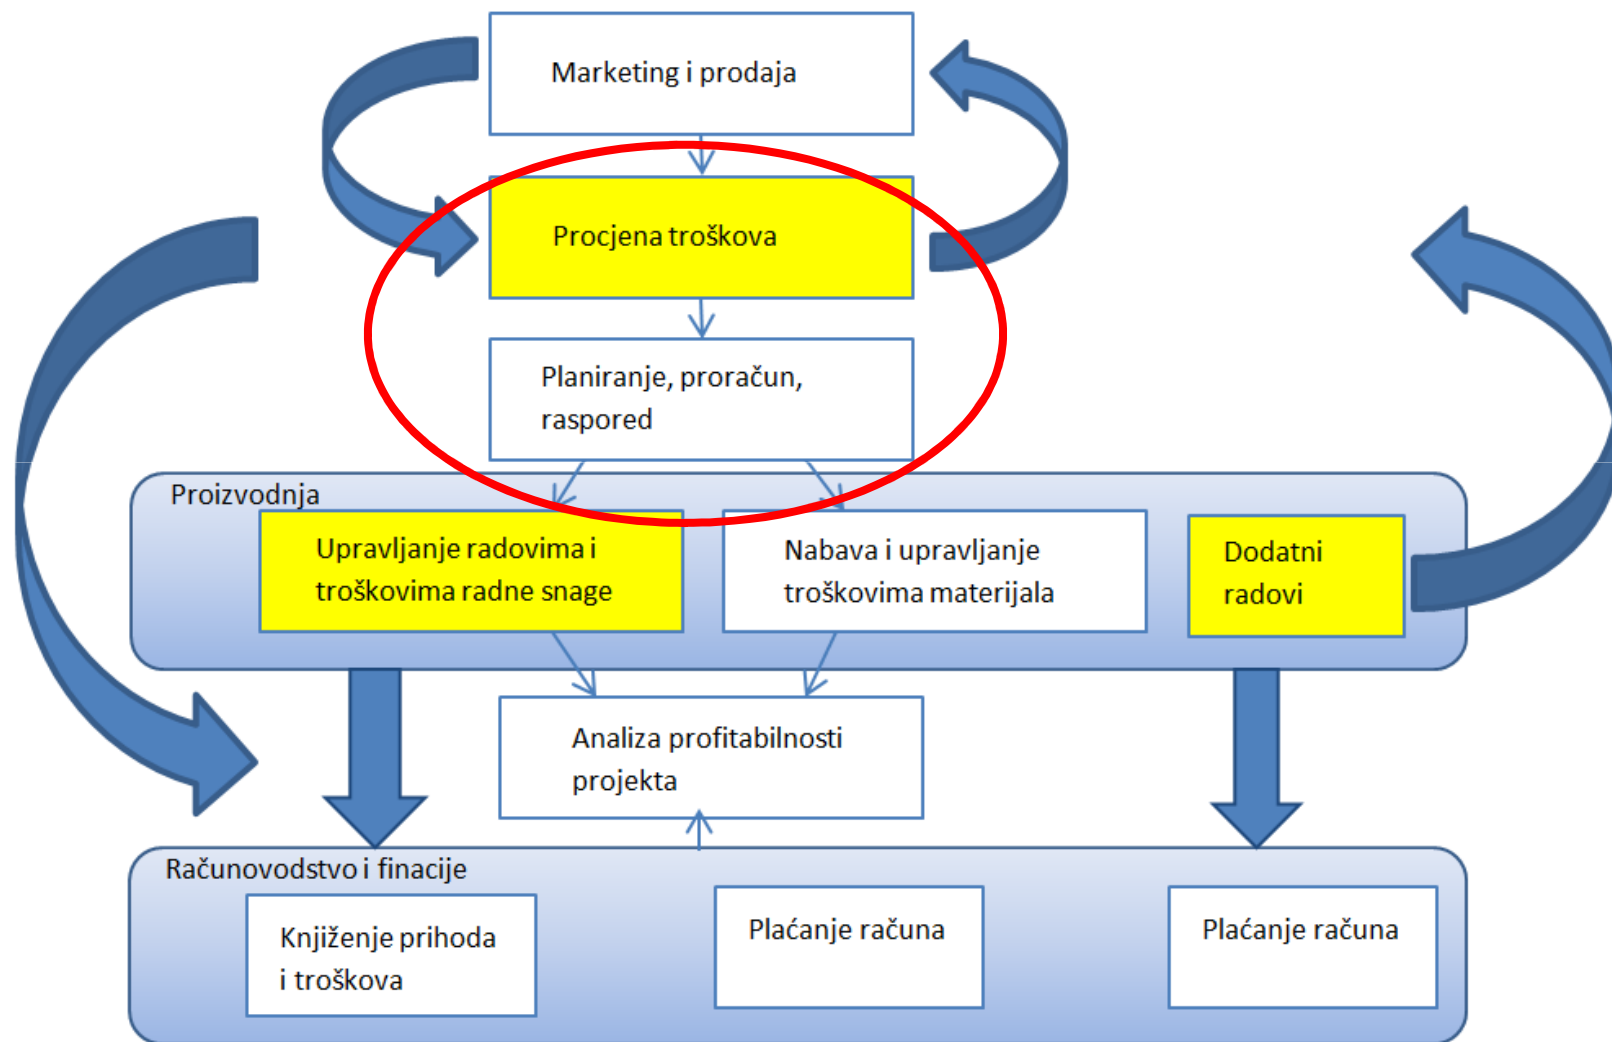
Marketing i prodaja

Procjena troškova

Planiranje, proračun, raspored

Proizvodnja

Upravljanje radovima i troškovima radne snage

Nabava i upravljanje troškovima materijala

Dodatni radovi

Analiza profitabilnosti projekta

Računovodstvo i finacije

Knjiženje prihoda i troškova

Plaćanje računa

Plaćanje računa